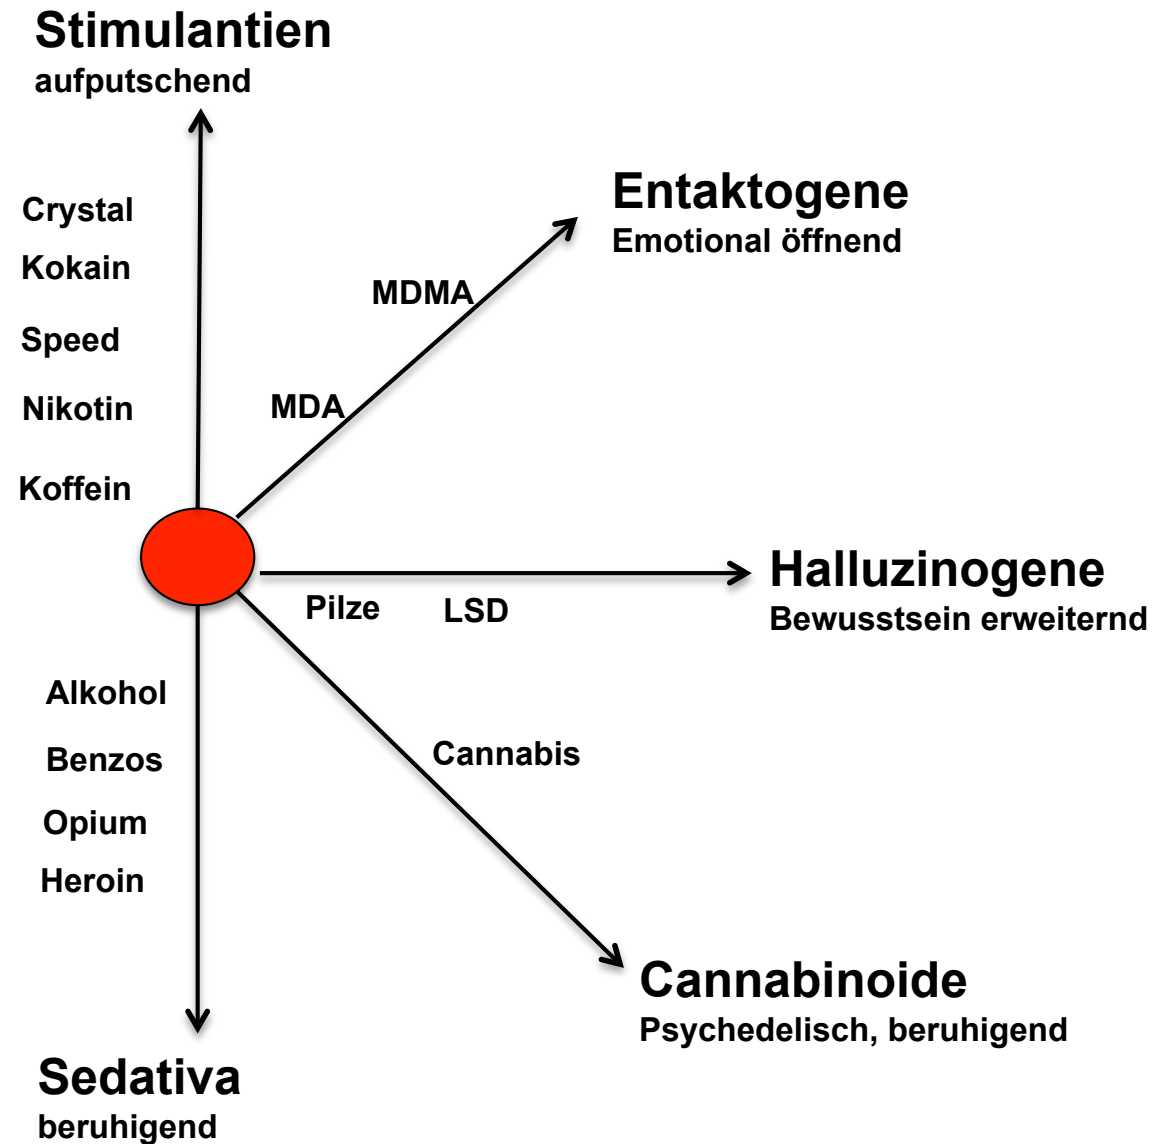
Stimulantien
aufputschend

Crystal
Kokain
Speed
Nikotin
Koffein

Entaktogene
Emotional öffnend

MDMA
MDA

Halluzinogene
Bewusstsein erweiternd

Pilze
LSD

Alkohol
Benzos
Opium
Heroin

Cannabis

Cannabinoide
Psychedelisch, beruhigend

Sedativa
beruhigend